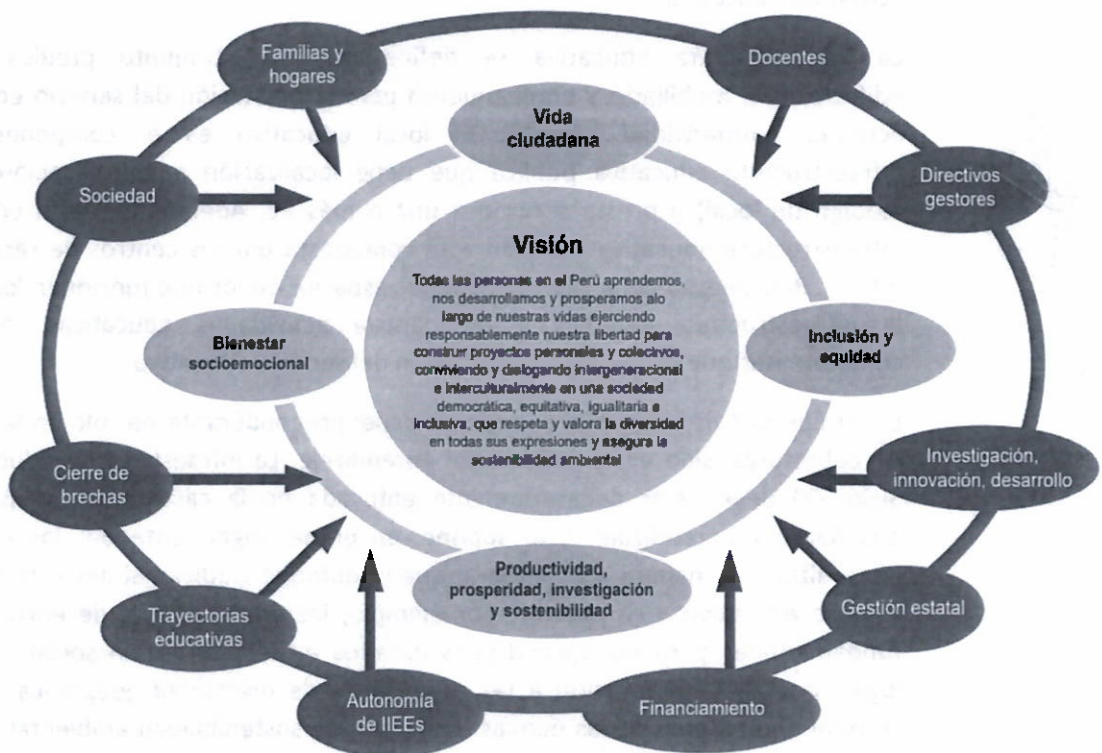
Familias y hogares

Docentes

Vida ciudadana

Sociedad

Directivos gestores

Visión

Todas las personas en el Perú aprendemos, nos desarrollamos y prosperamos alo largo de nuestras vidas ejerciendo responsablemente nuestra libertad para construir proyectos personales y colectivos, conviviendo y dialogando intergeneracional e interculturalmente en una sociedad democrática, equitativa, igualitaria e inclusiva, que respeta y valora la diversidad en todas sus expresiones y asegura la sostenibilidad ambiental

Bienestar socioemocional

Inclusión y equidad

Cierre de brechas

Investigación, innovación, desarrollo

Productividad, prosperidad, investigación y sostenibilidad

Trayectorias educativas

Gestión estatal

Autonomía de IIEEs

Financiamiento